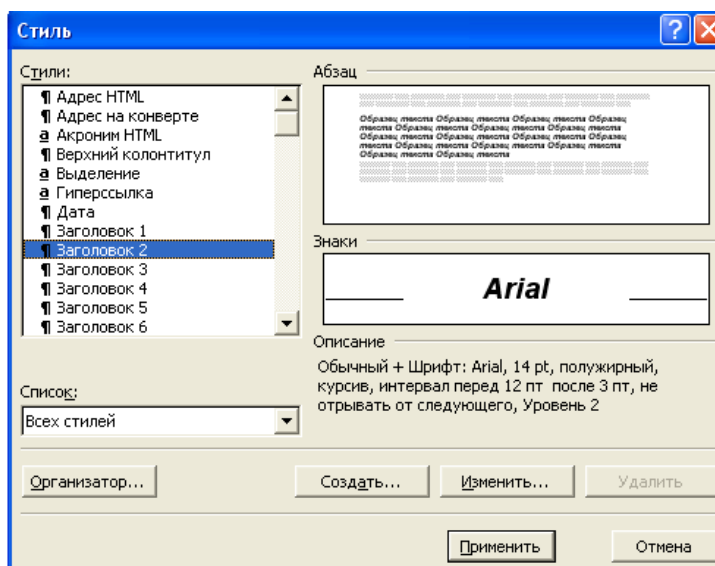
Стиль

Стили:

¶ Адрес HTML
¶ Адрес на конверте
a Акроним HTML
¶ Верхний колонтитул
a Выделение
a Гиперссылка
¶ Дата
¶ Заголовок 1
¶ Заголовок 2
¶ Заголовок 3
¶ Заголовок 4
¶ Заголовок 5
¶ Заголовок 6

Абзац

Образец текста Образец текста Образец текста Образец текста Образец текста Образец текста Образец текста Образец текста Образец текста Образец текста Образец текста Образец текста Образец текста Образец текста Образец текста Образец текста

Знаки

Arial

Описание

Обычный + Шрифт: Arial, 14 pt, полужирный, курсив, интервал перед 12 пт после 3 пт, не отрывать от следующего, Уровень 2

Список:

Всех стилей

Организатор...

Создать...

Изменить...

Удалить

Применить

Отмена